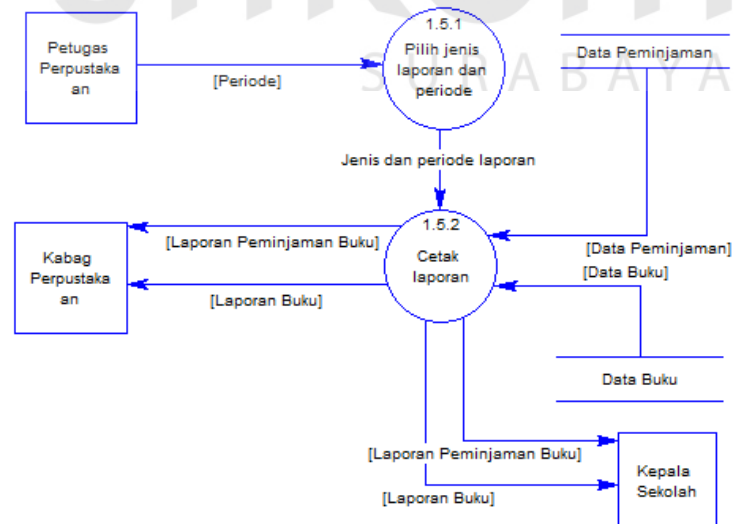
Petugas Perpustakaan

[Periode]

1.5.1
Pilih jenis laporan dan periode

SURABAYA

Data Peminjaman

Jenis dan periode laporan

Kabag Perpustakaan

[Laporan Peminjaman Buku]

[Laporan Buku]

1.5.2
Cetak laporan

[Data Peminjaman]

[Data Buku]

Data Buku

[Laporan Peminjaman Buku]

[Laporan Buku]

Kepala Sekolah